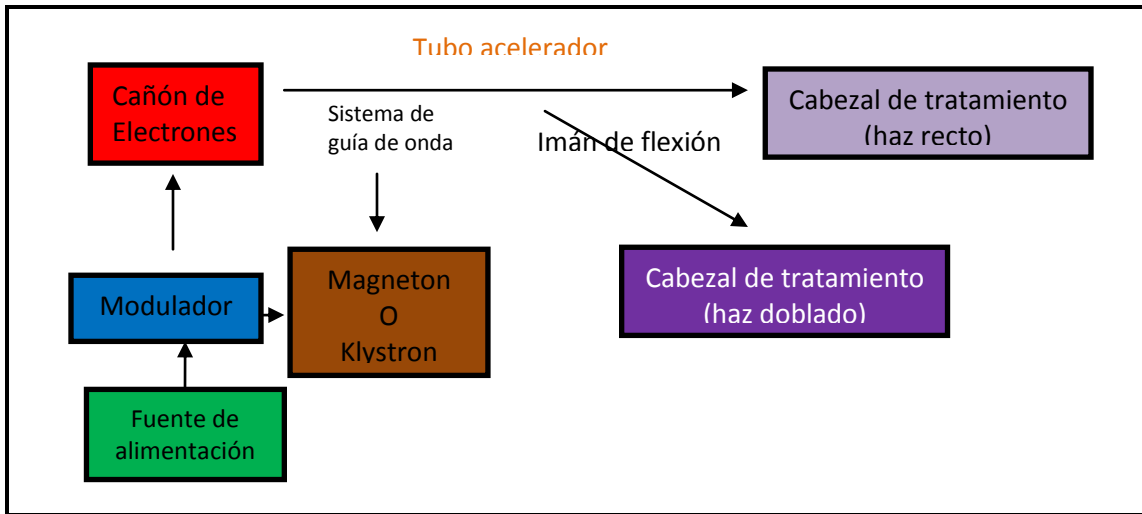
Tubo acelerador

Cañón de Electrones

Sistema de guía de onda

Imán de flexión

Cabezal de tratamiento (haz recto)

Cabezal de tratamiento (haz doblado)

Modulador

Magneton O Klystron

Fuente de alimentación